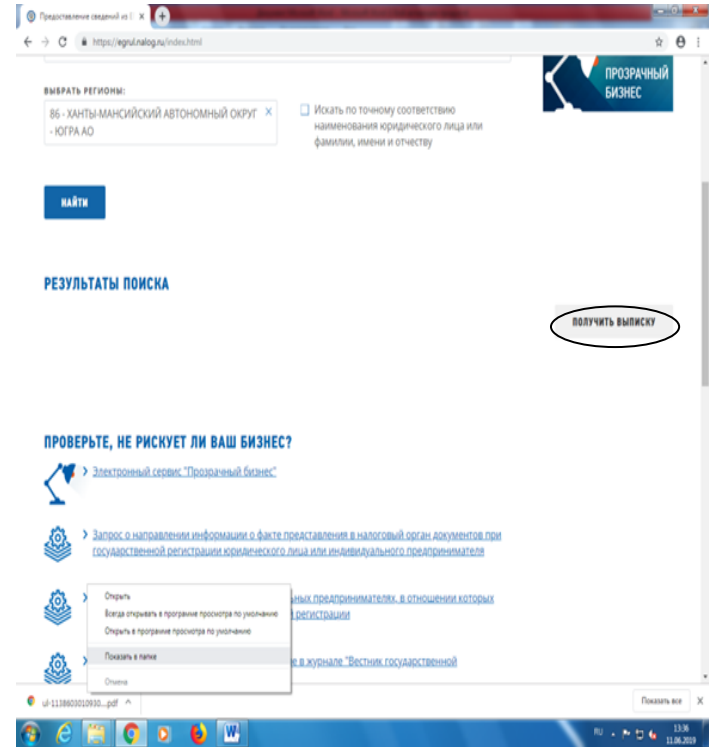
Предоставление сведений из Е ×

https://egrul.nalog.ru/index.html

ВЫБРАТЬ РЕГИОНЫ:

86 - ХАНТЫ-МАНСИЙСКИЙ АВТОНОМНЫЙ ОКРУГ - ЮГРА АО ×

Искать по точному соответствию наименования юридического лица или фамилии, имени и отчеству

ПРОЗРАЧНЫЙ БИЗНЕС

НАЙТИ

РЕЗУЛЬТАТЫ ПОИСКА

ПОЛУЧИТЬ ВЫПИСКУ

ПРОВЕРЬТЕ, НЕ РИСКУЕТ ЛИ ВАШ БИЗНЕС?

Электронный сервис "Прозрачный бизнес"

Запрос о направлении информации о факте представления в налоговый орган документов при государственной регистрации юридического лица или индивидуального предпринимателя

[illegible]ых предпринимателях, в отношении которых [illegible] регистрации

Открыть
Всегда открывать в программе просмотра по умолчанию
Открыть в программе просмотра по умолчанию
Показать в папке
Отмена

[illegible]е в журнале "Вестник государственной

ul-1138603010930....pdf ^

Показать все ×

RU 13:36 11.06.2019